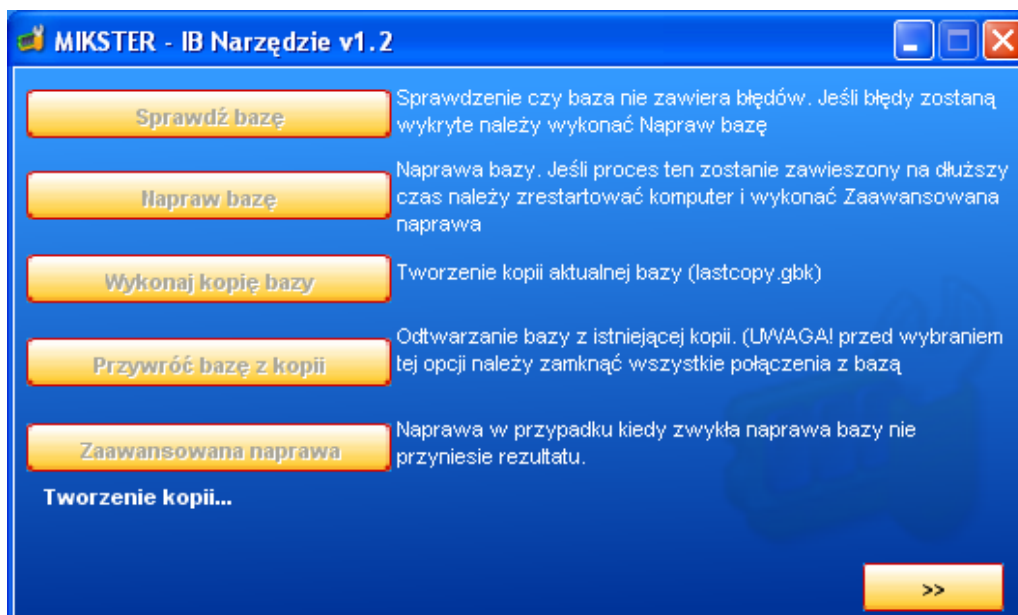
MIKSTER - IB Narzędzie v1.2

Sprawdź bazę

Sprawdzenie czy baza nie zawiera błędów. Jeśli błędy zostaną wykryte należy wykonać Napraw bazę

Napraw bazę

Naprawa bazy. Jeśli proces ten zostanie zawieszony na dłuższy czas należy zrestartować komputer i wykonać Zaawansowana naprawa

Wykonaj kopię bazy

Tworzenie kopii aktualnej bazy (lastcopy.gbk)

Przywróć bazę z kopii

Odtwarzanie bazy z istniejącej kopii. (UWAGA! przed wybraniem tej opcji należy zamknąć wszystkie połączenia z bazą

Zaawansowana naprawa

Naprawa w przypadku kiedy zwykła naprawa bazy nie przyniesie rezultatu.

Tworzenie kopii...

>>